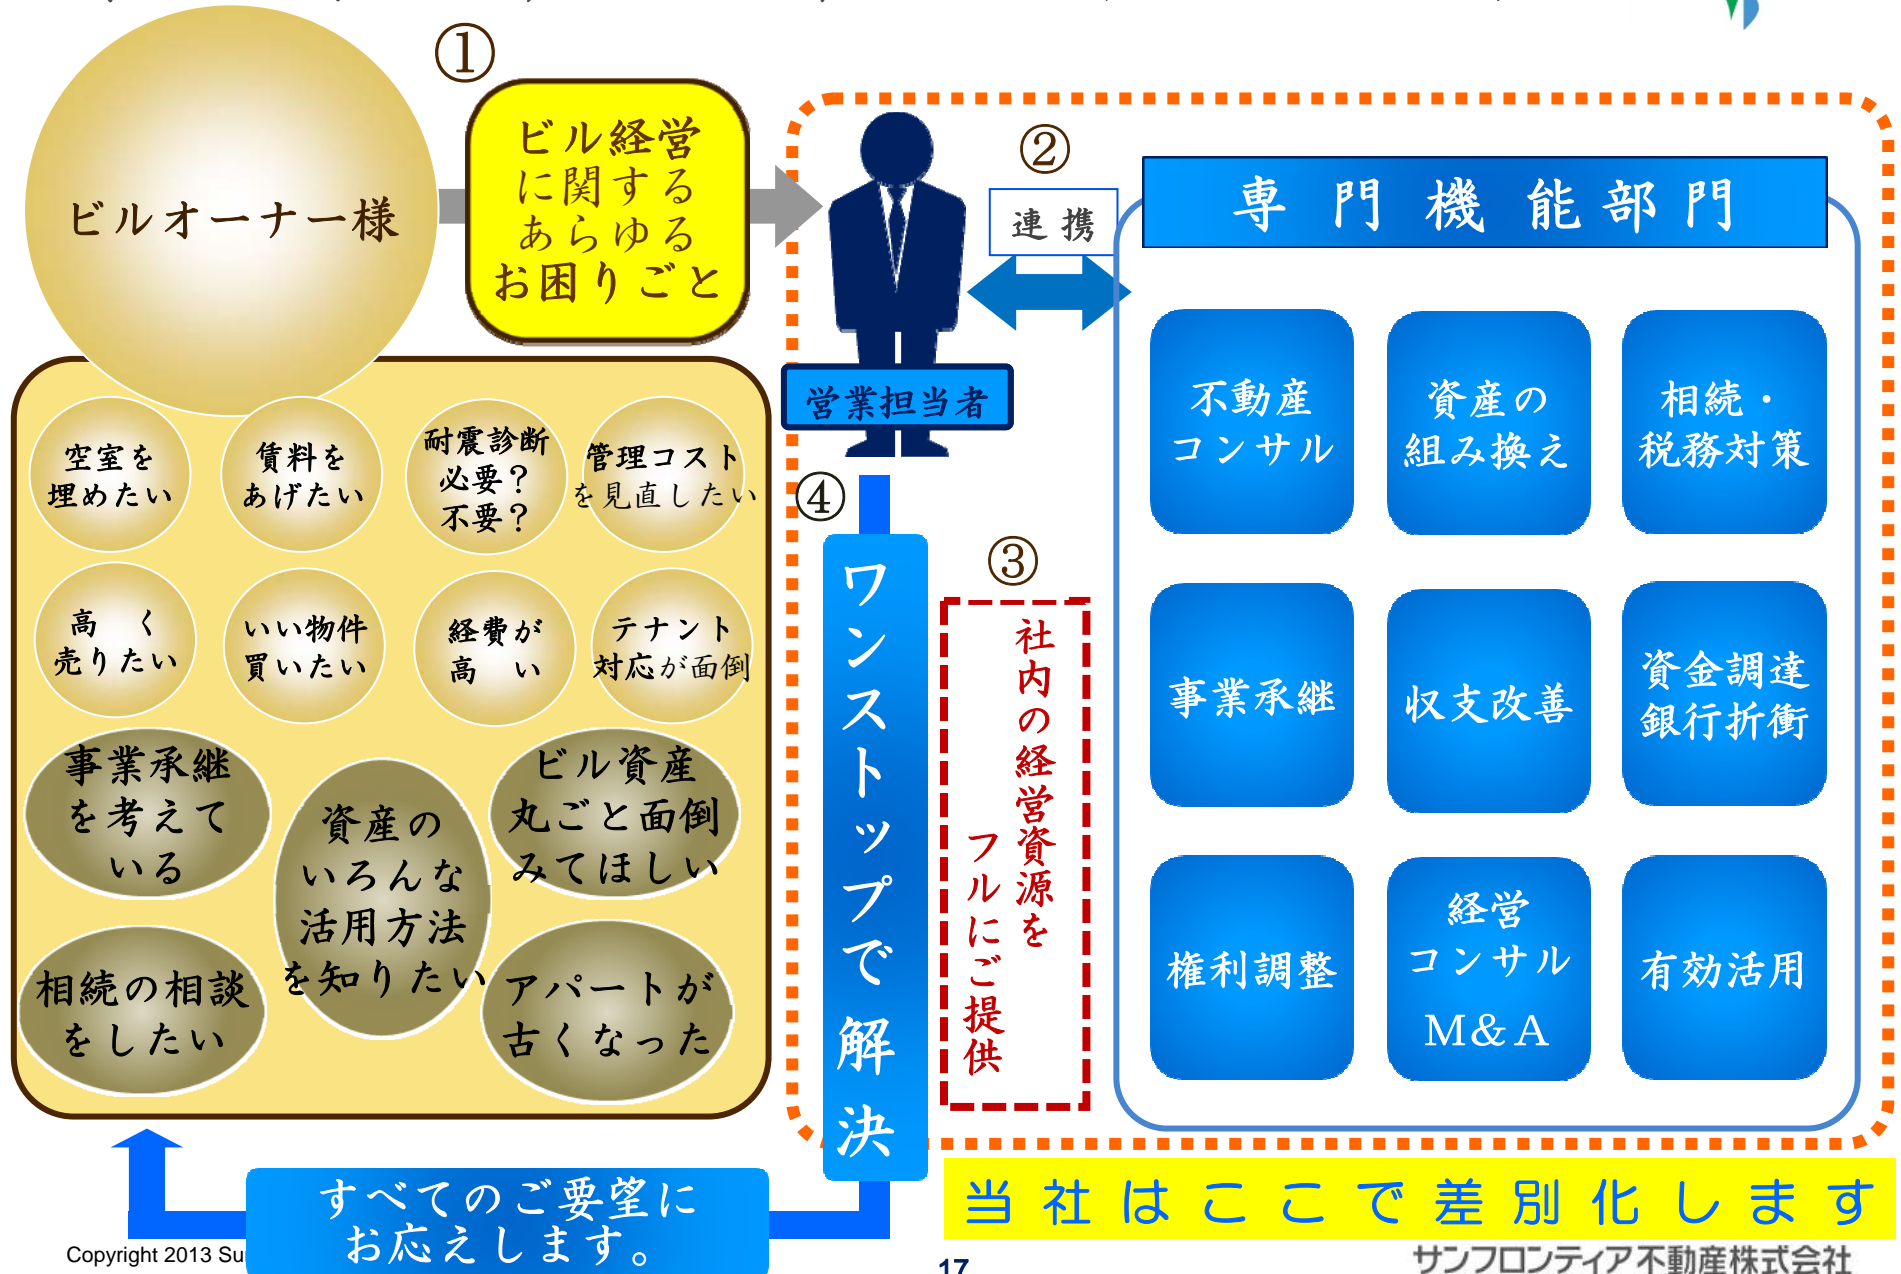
ビルオーナー様

①
ビル経営に関するあらゆるお困りごと

空室を埋めたい

賃料をあげたい

耐震診断必要？不要？

管理コストを見直したい

高く売りたい

いい物件買いたい

経費が高い

テナント対応が面倒

事業承継を考えている

資産のいろんな活用方法を知りたい

ビル資産丸ごと面倒みてほしい

相続の相談をしたい

アパートが古くなった

②
連携

営業担当者

専門機能部門

不動産コンサル

資産の組み換え

相続・税務対策

事業承継

収支改善

資金調達銀行折衝

権利調整

経営コンサルM&A

有効活用

④
ワンストップで解決

③
社内の経営資源をフルにご提供

すべてのご要望にお応えします。

当社はここで差別化します

Copyright 2013 Su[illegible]

17

サンフロンティア不動産株式会社